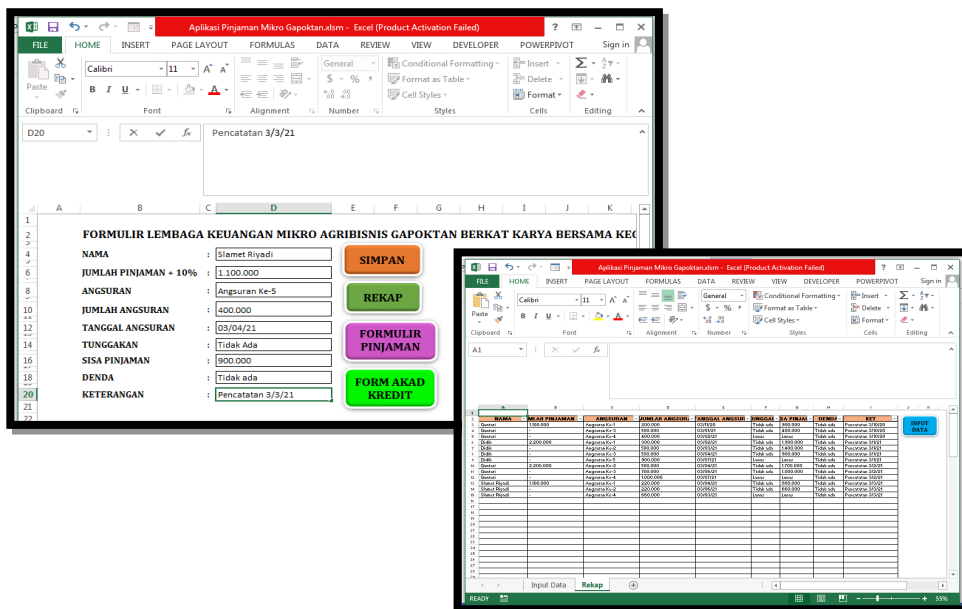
Aplikasi Pinjaman Mikro Gapoktan.xlsm - Excel (Product Activation Failed)

FILE HOME INSERT PAGE LAYOUT FORMULAS DATA REVIEW VIEW DEVELOPER POWERPIVOT Sign in

Paste Calibri 11 General Conditional Formatting Format as Table Cell Styles Insert Delete Format

Clipboard Font Alignment Number Styles Cells Editing

D20 Pencatatan 3/3/21

FORMULIR LEMBAGA KEUANGAN MIKRO AGRIBISNIS GAPOKTAN BERKAT KARYA BERSAMA KE

NAMA : Slamet Riyadi
JUMLAH PINJAMAN + 10% : 1.100.000
ANGSURAN : Angsuran Ke-5
JUMLAH ANGSURAN : 400.000
TANGGAL ANGSURAN : 03/04/21
TUNGGAKAN : Tidak Ada
SISA PINJAMAN : 900.000
DENDA : Tidak ada
KETERANGAN : Pencatatan 3/3/21

SIMPAN
REKAP
FORMULIR PINJAMAN
FORM AKAD KREDIT

Aplikasi Pinjaman Mikro Gapoktan.xlsm - Excel (Product Activation Failed)

FILE HOME INSERT PAGE LAYOUT FORMULAS DATA REVIEW VIEW DEVELOPER POWERPIVOT Sign in

A1

INPUT DATA

| NAMA | MLAH PINJAMAN | ANGSURAN | JUMLAH ANGSURAN | ANGGAL ANGSUR | UNGGA | SA PINJA | DENDA | KET |
|---|---|---|---|---|---|---|---|---|
| Qostari | 1.100.000 | Angsuran Ke-1 | 200.000 | 03/01/20 | Tidak ada | 900.000 | Tidak ada | Pencatatan 3/10/20 |
| Qostari | - | Angsuran Ke-3 | 500.000 | 03/01/21 | Tidak ada | 400.000 | Tidak ada | Pencatatan 3/10/20 |
| Qostari | - | Angsuran Ke-4 | 400.000 | 03/02/21 | Lunas | Lunas | Tidak ada | Pencatatan 3/10/20 |
| Didik | 2.200.000 | Angsuran Ke-3 | 300.000 | 03/02/21 | Tidak ada | 1.900.000 | Tidak ada | Pencatatan 3/1/21 |
| Didik | - | Angsuran Ke-3 | 500.000 | 03/03/21 | Tidak ada | 1.400.000 | Tidak ada | Pencatatan 3/1/21 |
| Didik | - | Angsuran Ke-4 | 500.000 | 03/04/21 | Tidak ada | 900.000 | Tidak ada | Pencatatan 3/1/21 |
| Didik | - | Angsuran Ke-5 | 900.000 | 03/07/21 | Lunas | Lunas | Tidak ada | Pencatatan 3/1/21 |
| Qostari | 2.200.000 | Angsuran Ke-2 | 500.000 | 03/04/21 | Tidak ada | 1.700.000 | Tidak ada | Pencatatan 3/2/21 |
| Qostari | - | Angsuran Ke-3 | 700.000 | 03/05/21 | Tidak ada | 1.000.000 | Tidak ada | Pencatatan 3/2/21 |
| Qostari | - | Angsuran Ke-4 | 1.000.000 | 03/07/21 | Lunas | Lunas | Tidak ada | Pencatatan 3/2/21 |
| Slamet Riyadi | 1.100.000 | Angsuran Ke-1 | 200.000 | 03/04/21 | Tidak ada | 900.000 | Tidak ada | Pencatatan 3/3/21 |
| Slamet Riyadi | - | Angsuran Ke-2 | 320.000 | 03/05/21 | Tidak ada | 580.000 | Tidak ada | Pencatatan 3/3/21 |
| Slamet Riyadi | - | Angsuran Ke-4 | 660.000 | 03/03/21 | Lunas | Lunas | Tidak ada | Pencatatan 3/3/21 |

Input Data Rekap

READY 55%